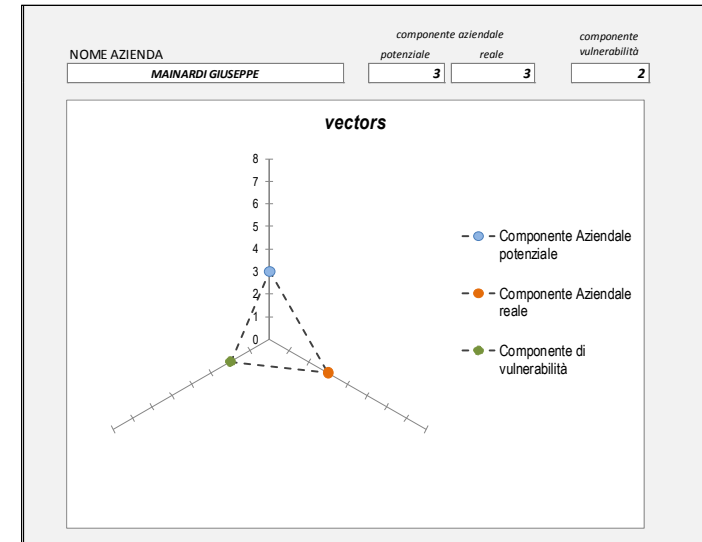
NOME AZIENDA

MAINARDI GIUSEPPE

componente aziendale

potenziale

3

reale

3

componente vulnerabilità

2

vectors

8
7
6
5
4
3
2
1
0

Componente Aziendale potenziale

Componente Aziendale reale

Componente di vulnerabilità